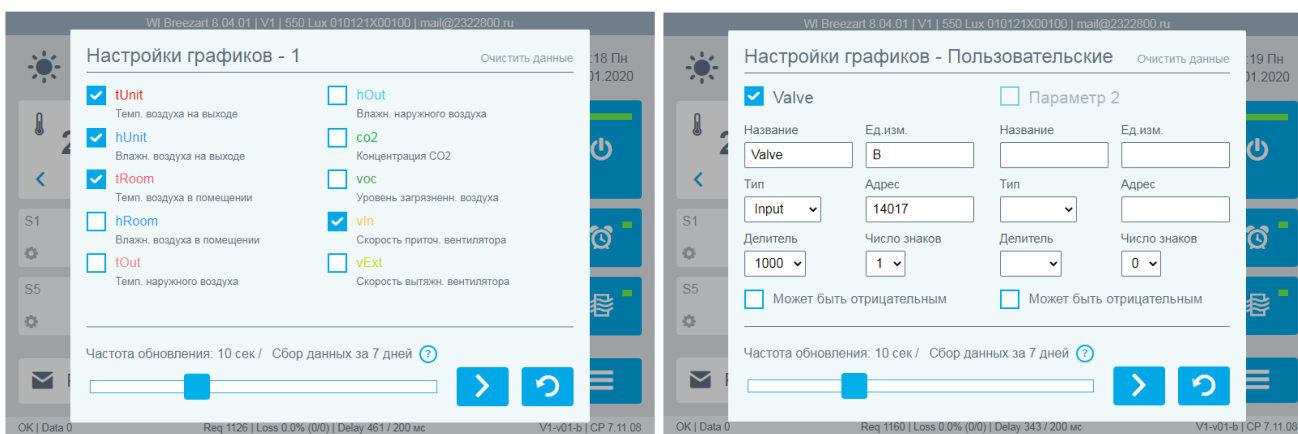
WI Breezart 8.04.01 | V1 | 550 Lux 010121X00100 | mail@2322800.ru

Настройки графиков - 1

Очистить данные

tUnit
Темп. воздуха на выходе

hUnit
Влажн. воздуха на выходе

tRoom
Темп. воздуха в помещении

hRoom
Влажн. воздуха в помещении

tOut
Темп. наружного воздуха

hOut
Влажн. наружного воздуха

co2
Концентрация CO2

voc
Уровень загрязненн. воздуха

vIn
Скорость приточ. вентилятора

vExt
Скорость вытяжн. вентилятора

Частота обновления: 10 сек / Сбор данных за 7 дней ?

:18 Пн
01.2020

S1

S5

OK | Data 0

Req 1126 | Loss 0.0% (0/0) | Delay 461 / 200 мс

V1-v01-b | CP 7.11.08

WI Breezart 8.04.01 | V1 | 550 Lux 010121X00100 | mail@2322800.ru

Настройки графиков - Пользовательские

Очистить данные

Valve

Параметр 2

Название
Valve

Ед.изм.
В

Название

Ед.изм.

Тип
Input

Адрес
14017

Тип

Адрес

Делитель
1000

Число знаков
1

Делитель

Число знаков
0

Может быть отрицательным

Может быть отрицательным

Частота обновления: 10 сек / Сбор данных за 7 дней ?

:19 Пн
01.2020

S1

S5

OK | Data 0

Req 1160 | Loss 0.0% (0/0) | Delay 343 / 200 мс

V1-v01-b | CP 7.11.08